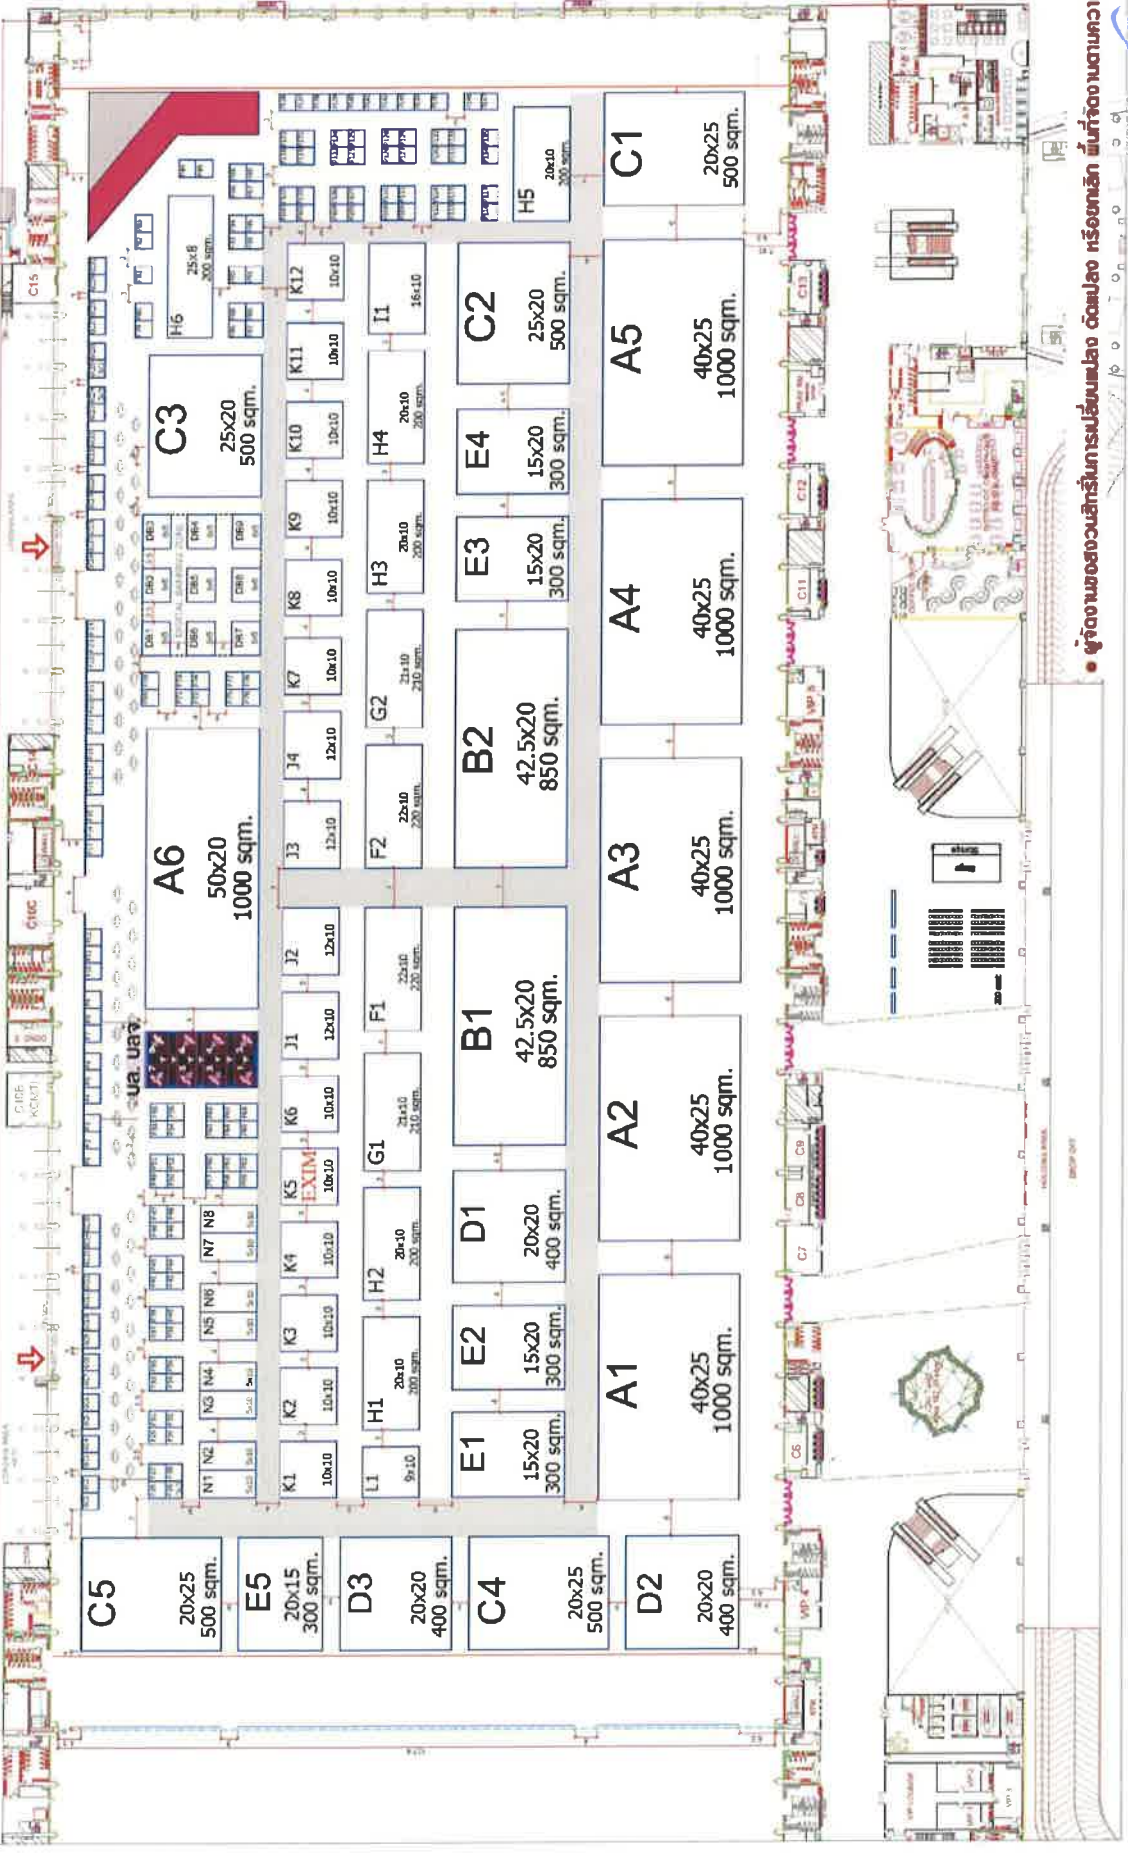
C5
20x25
500 sqm.

E5
20x15
300 sqm.

D3
20x20
400 sqm.

C4
20x25
500 sqm.

D2
20x20
400 sqm.

A6
50x20
1000 sqm.

C3
25x20
500 sqm.

H6
25x8
200 sqm.

C1
20x25
500 sqm.

H5
20x10
200 sqm.

C2
25x20
500 sqm.

A5
40x25
1000 sqm.

E4
15x20
300 sqm.

E3
15x20
300 sqm.

A4
40x25
1000 sqm.

B2
42.5x20
850 sqm.

A3
40x25
1000 sqm.

B1
42.5x20
850 sqm.

A2
40x25
1000 sqm.

D1
20x20
400 sqm.

E2
15x20
300 sqm.

A1
40x25
1000 sqm.

E1
15x20
300 sqm.

K12 10x10
K11 10x10
K10 10x10
K9 10x10
K8 10x10
K7 10x10
J4 12x10
J3 12x10
J2 12x10
J1 12x10
K6 10x10
K5 EXIM 10x10
K4 10x10
K3 10x10
K2 10x10
K1 10x10

I1 16x10
H4 20x10 200 sqm.
H3 20x10 200 sqm.
G2 21x10 210 sqm.
F2 22x10 220 sqm.
F1 22x10 220 sqm.
G1 21x10 210 sqm.
H2 20x10 200 sqm.
H1 20x10 200 sqm.
L1 9x10

N1 N2 N3 N4 N5 N6 N7 N8

บส. บสจ.

C15 C14 C13 C12 C11 C10 C9 C8 C7 C6

● ผู้จัดงานขอสงวนสิทธิ์ในการเปลี่ยนแปลง ดัดแปลง หรือยกเลิก พื้นที่จัดงานตามความ